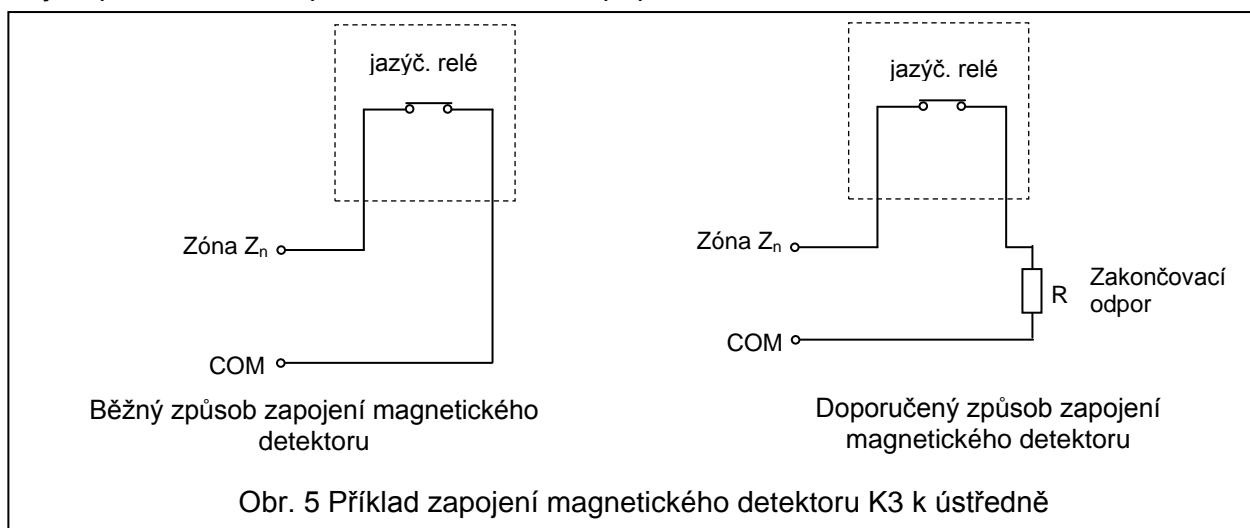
jazýč. relé

Zóna $Z_n$

COM

Běžný způsob zapojení magnetického detektoru

jazýč. relé

Zóna $Z_n$

R

Zakončovací odpor

COM

Doporučený způsob zapojení magnetického detektoru

Obr. 5 Příklad zapojení magnetického detektoru K3 k ústředně